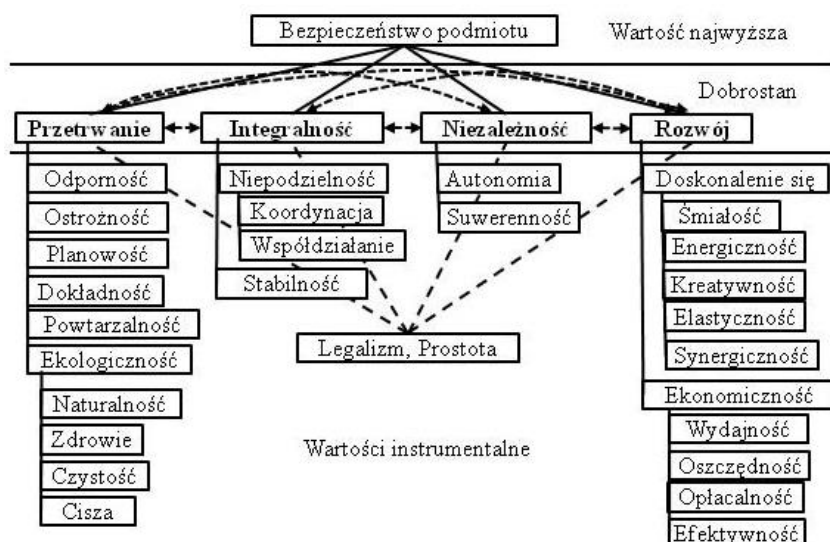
Bezpieczeństwo podmiotu

Wartość najwyższa

Dobrostan

Przetrwanie

Integralność

Niezależność

Rozwój

Odporność

Ostrożność

Planowość

Dokładność

Powtarzalność

Ekologiczność

Naturalność

Zdrowie

Czystość

Cisza

Niepodzielność

Koordynacja

Współdziałanie

Stabilność

Autonomia

Suwerenność

Legalizm, Prostota

Wartości instrumentalne

Doskonalenie się

Śmiałość

Energiczność

Kreatywność

Elastyczność

Synergiczność

Ekonomiczność

Wydajność

Oszczędność

Opłacalność

Efektywność